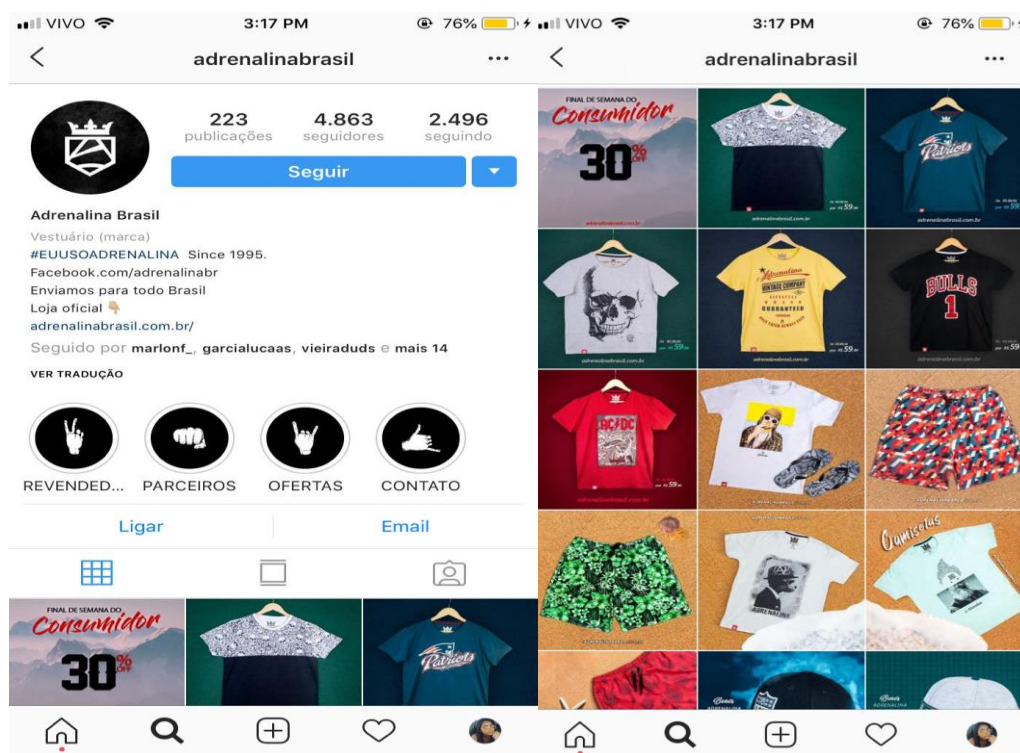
VIVO 3:17 PM 76%

adrenalinabrasil ...

223 publicações
4.863 seguidores
2.496 seguindo

Seguir

Adrenalina Brasil
Vestuário (marca)
#EUUSOADRENALINA Since 1995.
Facebook.com/adrenalinabr
Enviamos para todo Brasil
Loja oficial 👇
adrenalinabrasil.com.br/
Seguido por marlonf_, garcialucaas, vieiraduds e mais 14
VER TRADUÇÃO

REVENDED... PARCEIROS OFERTAS CONTATO

Ligar Email

FINAL DE SEMANA DO Consumidor 30% OFF

Patriots

VIVO 3:17 PM 76%

adrenalinabrasil ...

FINAL DE SEMANA DO Consumidor 30% OFF

Patriots

Adrenalina VINTAGE COMPANY GUARANTEED

BULLS 1

AC/DC

Camisetas